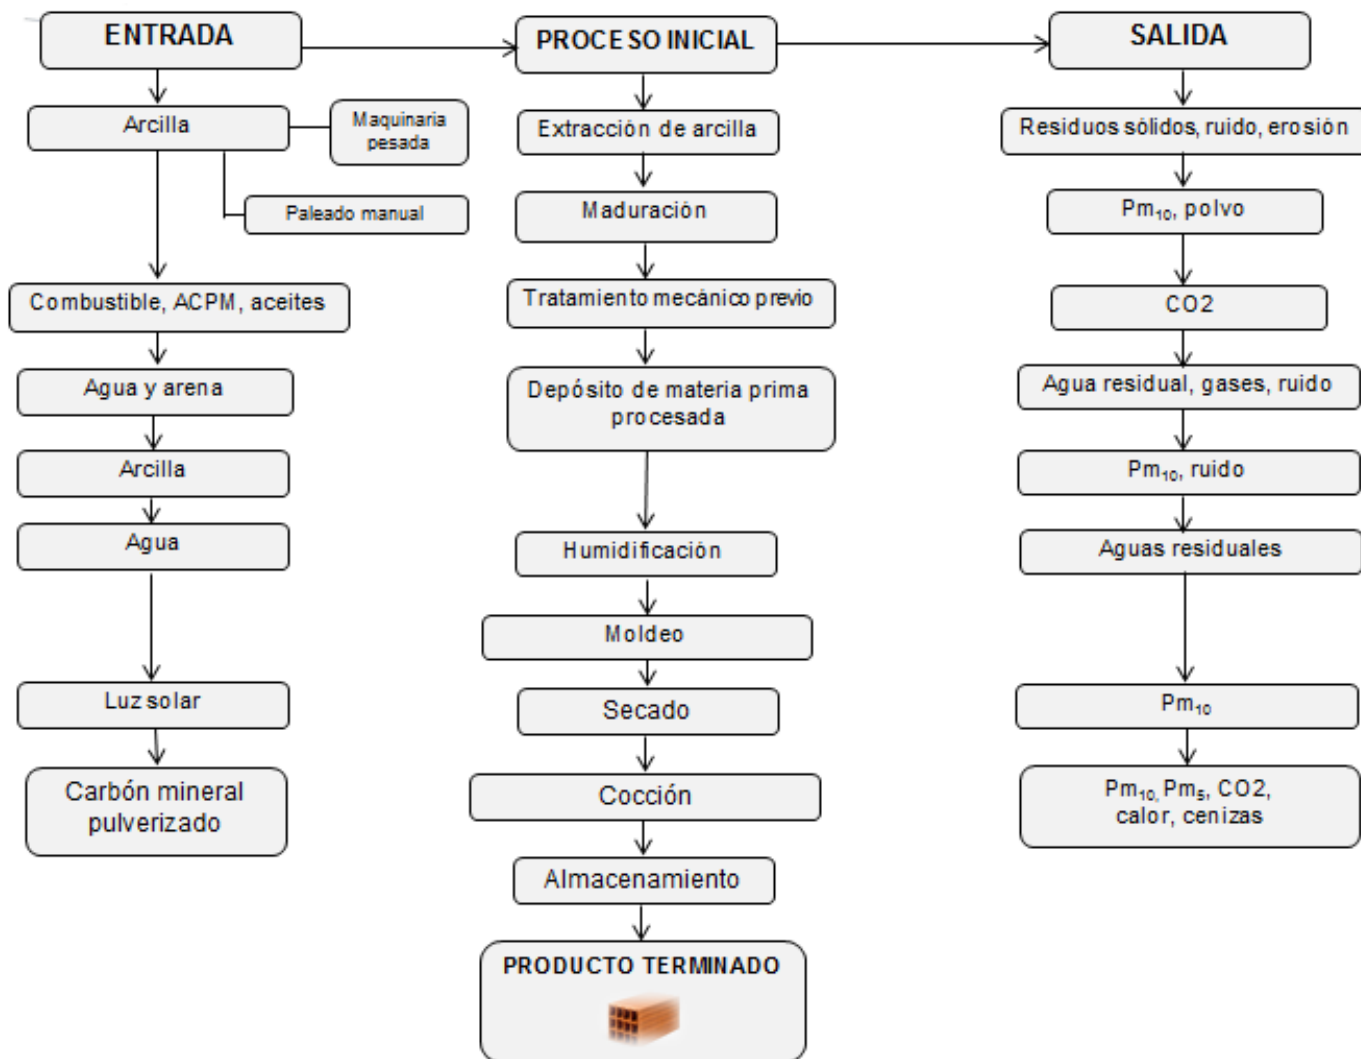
ENTRADA

Arcilla

Maquinaria pesada

Paleado manual

Combustible, ACPM, aceites

Agua y arena

Arcilla

Agua

Luz solar

Carbón mineral pulverizado

PROCESO INICIAL

Extracción de arcilla

Maduración

Tratamiento mecánico previo

Depósito de materia prima procesada

Humidificación

Moldeo

Secado

Cocción

Almacenamiento

PRODUCTO TERMINADO

SALIDA

Residuos sólidos, ruido, erosión

$Pm_{10}$, polvo

CO2

Agua residual, gases, ruido

$Pm_{10}$, ruido

Aguas residuales

$Pm_{10}$

$Pm_{10}$, $Pm_{5}$, CO2, calor, cenizas